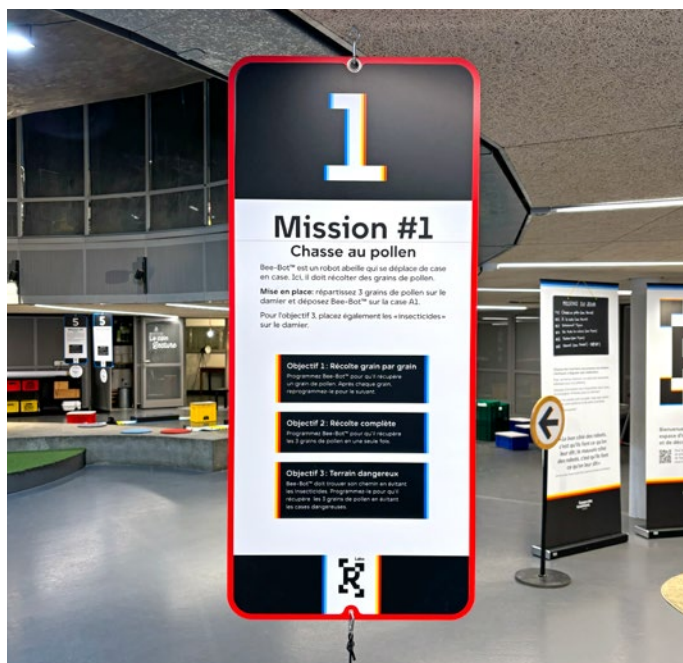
1

Mission #1
Chasse au pollen

Bee-Bot™ est un robot abeille qui se déplace de case en case. Ici, il doit récolter des grains de pollen.

Mise en place: répartissez 3 grains de pollen sur le damier et déposez Bee-Bot™ sur la case A1.

Pour l'objectif 3, placez également les «insecticides» sur le damier.

Objectif 1 : Récolte grain par grain
Programmez Bee-Bot™ pour qu'il récupère un grain de pollen. Après chaque grain, reprogrammez-le pour le suivant.

Objectif 2: Récolte complète
Programmez Bee-Bot™ pour qu'il récupère les 3 grains de pollen en une seule fois.

Objectif 3 : Terrain dangereux
Bee-Bot™ doit trouver son chemin en évitant les insecticides. Programmez-le pour qu'il récupère les 3 grains de pollen en évitant les cases dangereuses.

Labo
R

5

5

Le labo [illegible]

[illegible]